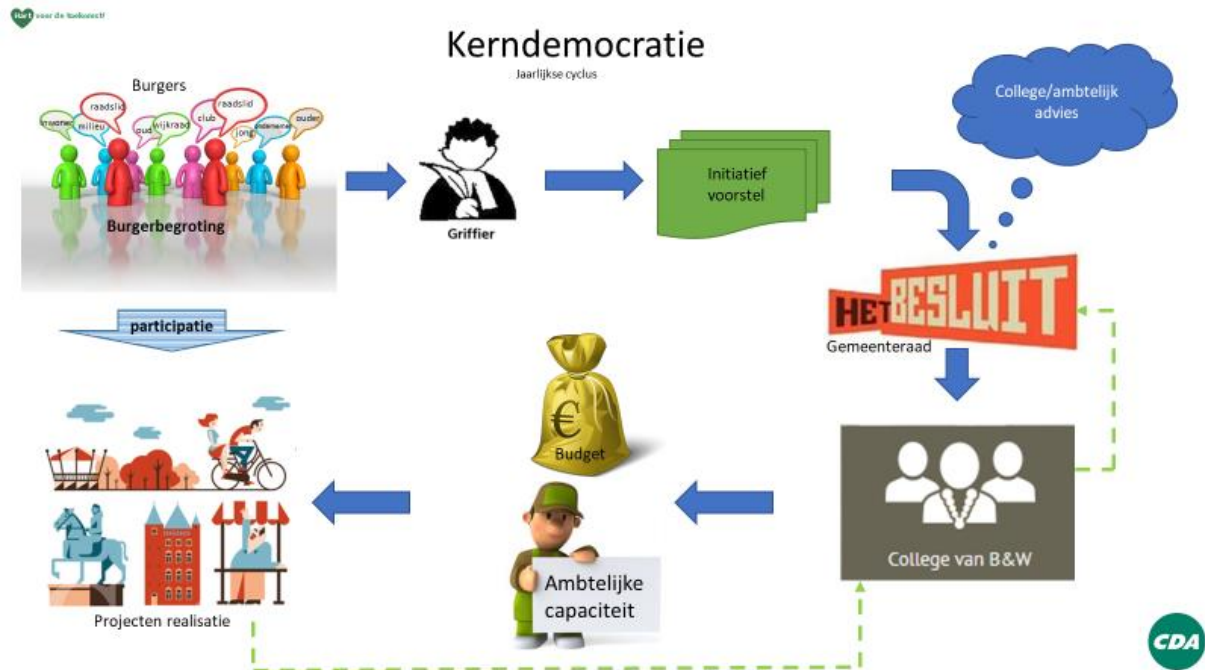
Hart voor de toekomst!

Kerndemocratie
Jaarlijkse cyclus

Burgers

bewoner
milieu
raadslid
oud
wijkraad
club
raadslid
jong
ondernemer
ouder

Burgerbegroting

Griffier

Initiatief voorstel

College/ambtelijk advies

HET BESLUIT

Gemeenteraad

participatie

Budget

Ambtelijke capaciteit

College van B&W

Projecten realisatie

CDA